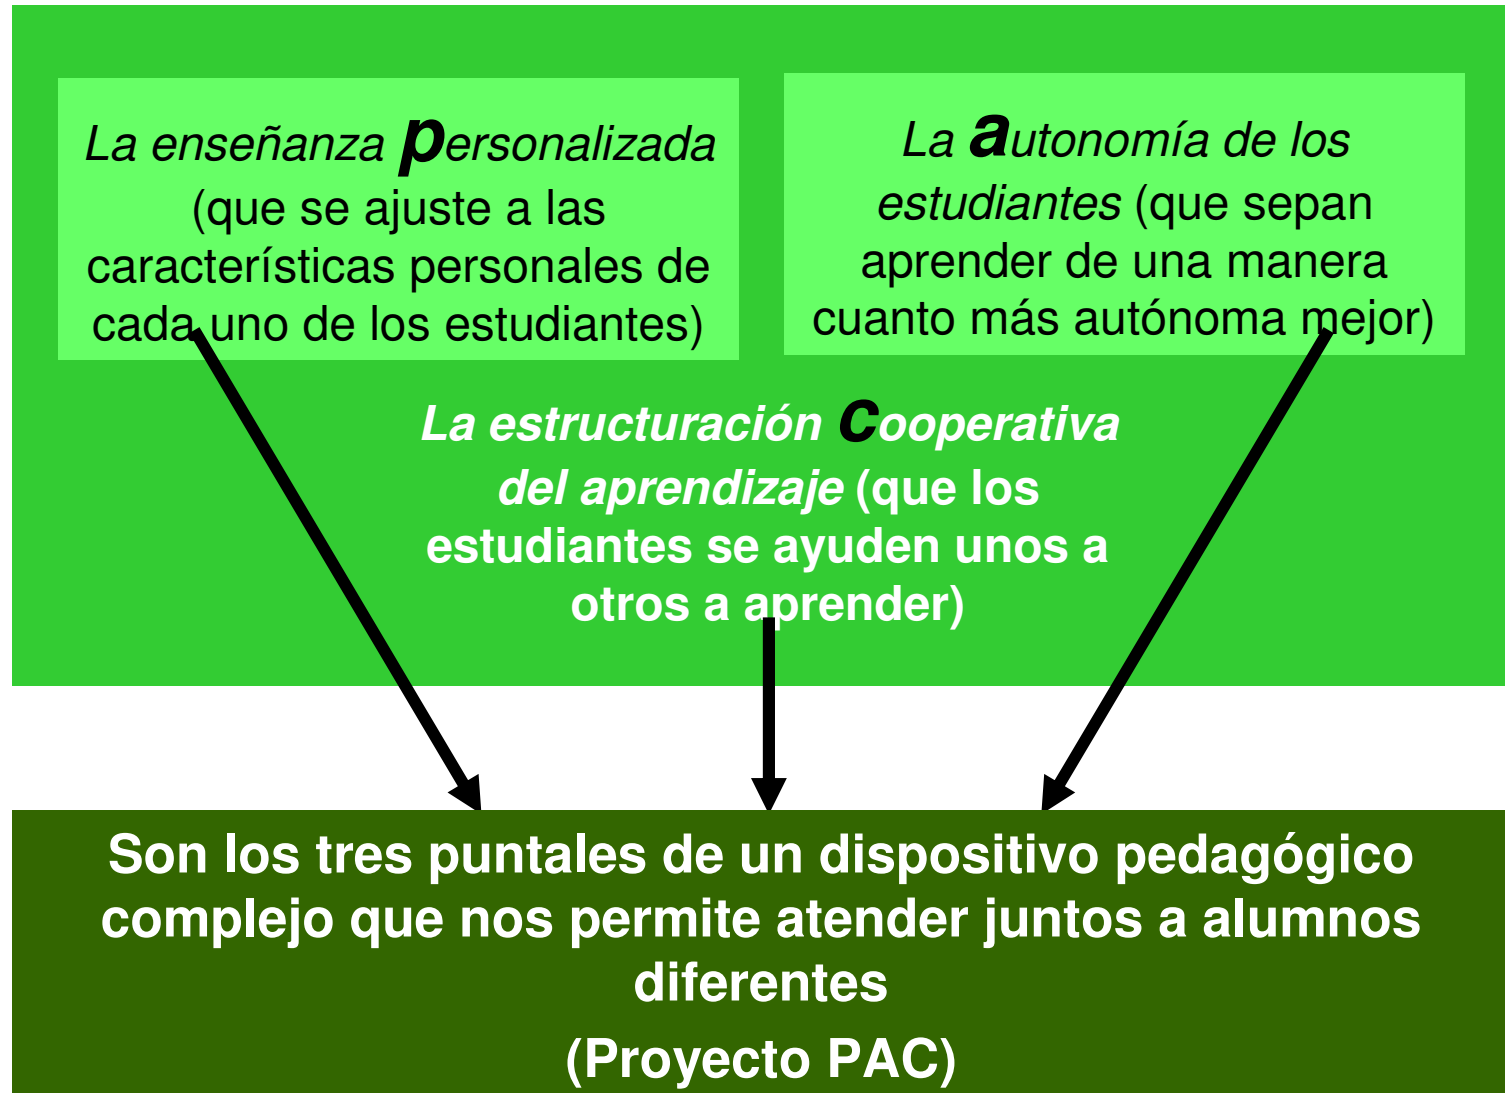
La enseñanza personalizada (que se ajuste a las características personales de cada uno de los estudiantes)

La autonomía de los estudiantes (que sepan aprender de una manera cuanto más autónoma mejor)

La estructuración cooperativa del aprendizaje (que los estudiantes se ayuden unos a otros a aprender)

Son los tres puntales de un dispositivo pedagógico complejo que nos permite atender juntos a alumnos diferentes

(Proyecto PAC)